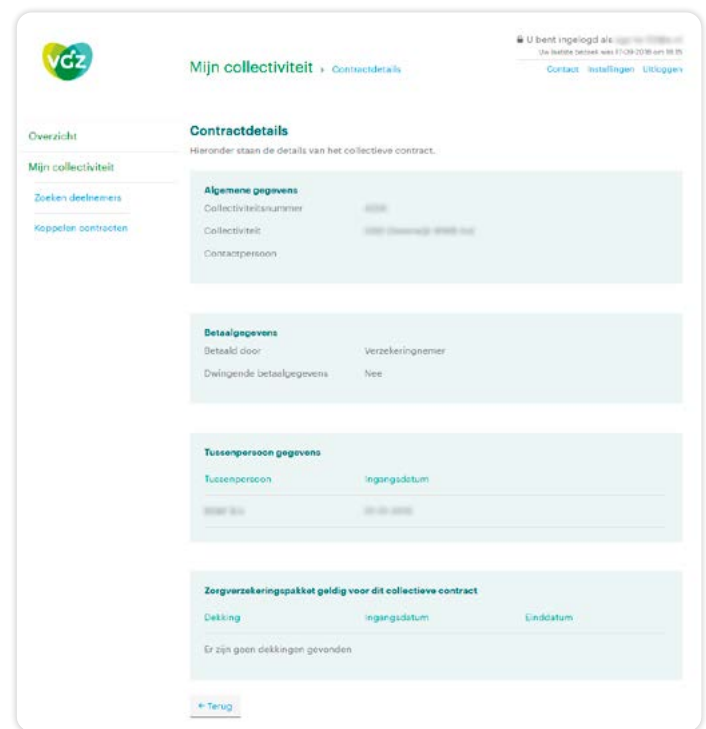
VGZ

U bent ingelogd als: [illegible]
Uw laatste bezoek was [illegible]

Mijn collectiviteit › Contractdetails

Contact Instellingen Uitloggen

Overzicht
Mijn collectiviteit
Zoeken deelnemers
Koppelen contracten

Contractdetails
Hieronder staan de details van het collectieve contract.

Algemene gegevens
Collectiviteitsnummer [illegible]
Collectiviteit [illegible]
Contactpersoon

Betaalgegevens
Betaald door Verzekeringnemer
Dwingende betaalgegevens Nee

Tussenpersoon gegevens
| Tussenpersoon | Ingangsdatum |
|---|---|
| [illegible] | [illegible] |

Zorgverzekeringspakket geldig voor dit collectieve contract
| Dekking | Ingangsdatum | Einddatum |
|---|---|---|

Er zijn geen dekkingen gevonden

← Terug